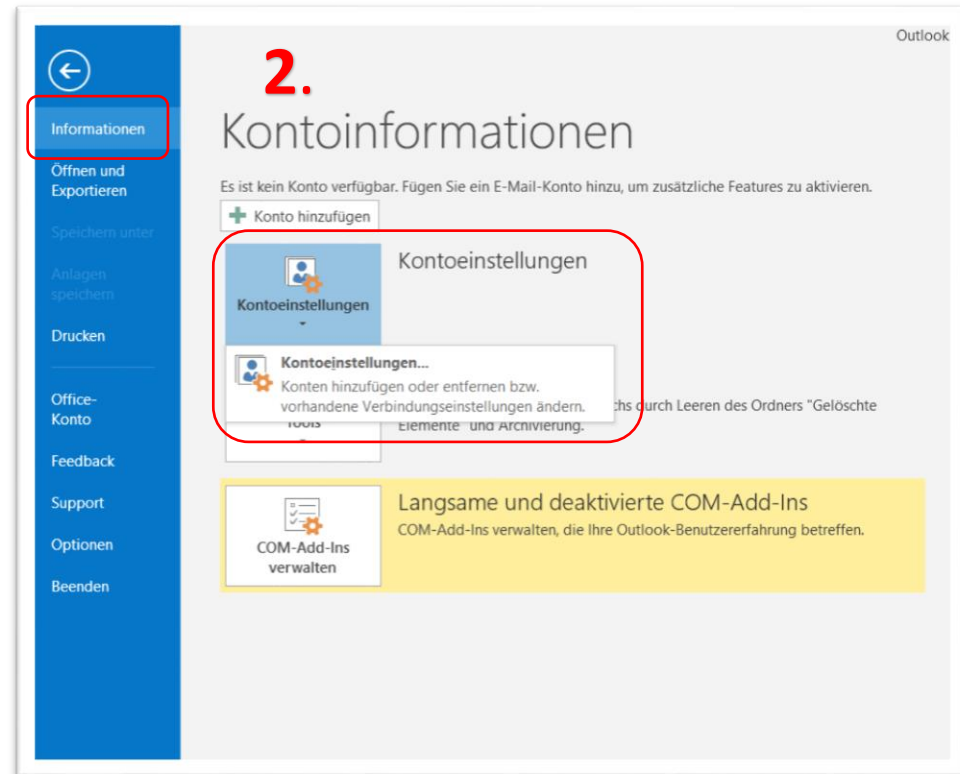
Outlook

2.

Informationen

Öffnen und Exportieren

Speichern unter

Anlagen speichern

Drucken

Office-Konto

Feedback

Support

Optionen

Beenden

Kontoinformationen

Es ist kein Konto verfügbar. Fügen Sie ein E-Mail-Konto hinzu, um zusätzliche Features zu aktivieren.

Konto hinzufügen

Kontoeinstellungen

Kontoeinstellungen

Kontoeinstellungen...
Konten hinzufügen oder entfernen bzw. vorhandene Verbindungseinstellungen ändern.

Tools

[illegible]chs durch Leeren des Ordners "Gelöschte Elemente" und Archivierung.

COM-Add-Ins verwalten

Langsame und deaktivierte COM-Add-Ins

COM-Add-Ins verwalten, die Ihre Outlook-Benutzererfahrung betreffen.